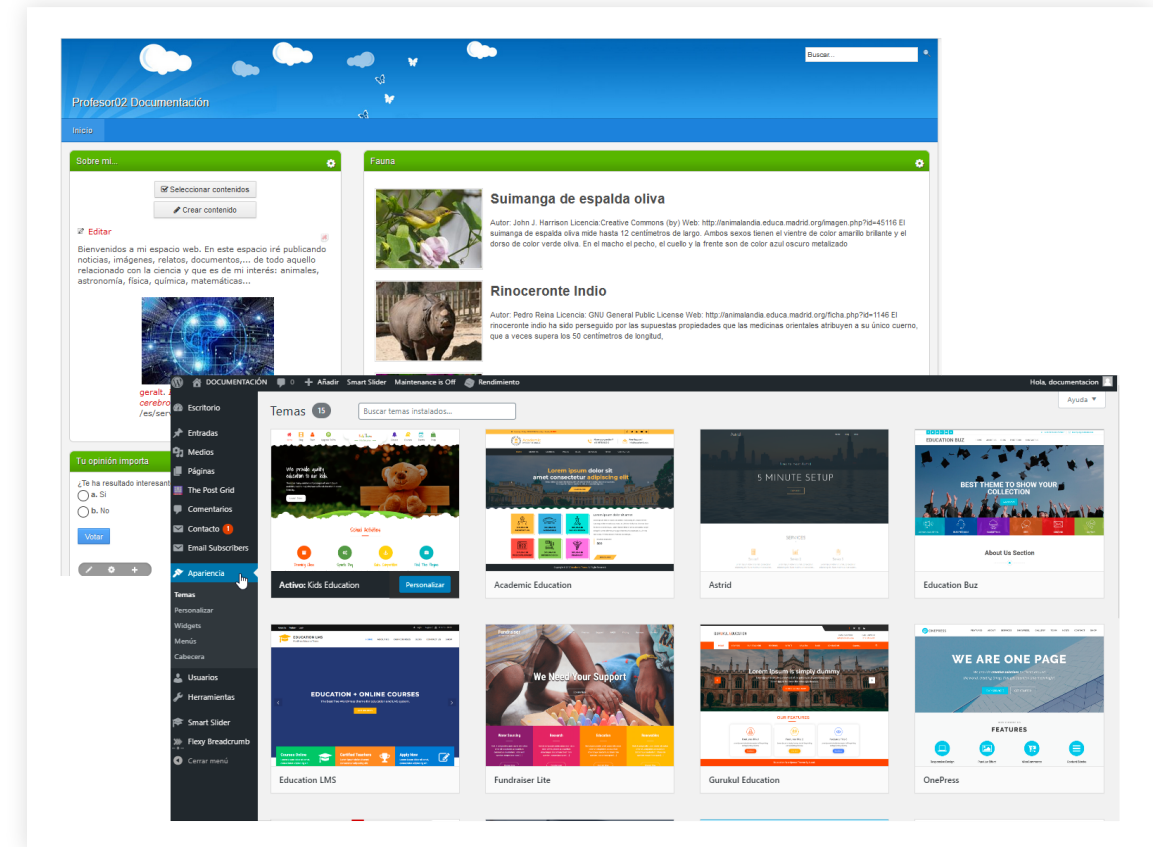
Buscar...

Profesor02 Documentación

Inicio

Sobre mi...

Seleccionar contenidos

Crear contenido

Editar

Bienvenidos a mi espacio web. En este espacio iré publicando noticias, imágenes, relatos, documentos,... de todo aquello relacionado con la ciencia y que es de mi interés: animales, astronomía, física, química, matemáticas...

geralt. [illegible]
cerebro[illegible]
/es/serv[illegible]

Tu opinión importa

¿Te ha resultado interesant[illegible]
a. Sí
b. No

Votar

Fauna

Suimanga de espalda oliva

Autor: John J. Harrison Licencia:Creative Commons (by) Web: http://animalandia.educa.madrid.org/imagen.php?id=45116 El suimanga de espalda oliva mide hasta 12 centímetros de largo. Ambos sexos tienen el vientre de color amarillo brillante y el dorso de color verde oliva. En el macho el pecho, el cuello y la frente son de color azul oscuro metalizado

Rinoceronte Indio

Autor: Pedro Reina Licencia: GNU General Public License Web: http://animalandia.educa.madrid.org/ficha.php?id=1146 El rinoceronte indio ha sido perseguido por las supuestas propiedades que las medicinas orientales atribuyen a su único cuerno, que a veces supera los 50 centímetros de longitud,

DOCUMENTACIÓN 0 Añadir Smart Slider Maintenance is Off Rendimiento Hola, documentacion

Escritorio
Entradas
Medios
Páginas
The Post Grid
Comentarios
Contacto 1
Email Subscribers
Apariencia
Temas
Personalizar
Widgets
Menús
Cabecera
Usuarios
Herramientas
Smart Slider
Flexy Breadcrumb
Cerrar menú

Temas 15 Buscar temas instalados...

Ayuda

Activo: Kids Education Personalizar

Academic Education

Astrid

Education Buz

Education LMS

Fundraiser Lite

Gurukul Education

OnePress

Lorem ipsum dolor sit amet consectetur adipiscing elit

5 MINUTE SETUP

EDUCATION BUZ

BEST THEME TO SHOW YOUR COLLECTION

About Us Section

EDUCATION + ONLINE COURSES

We Need Your Support

Lorem Ipsum is simply dummy

OUR FEATURES

WE ARE ONE PAGE

FEATURES